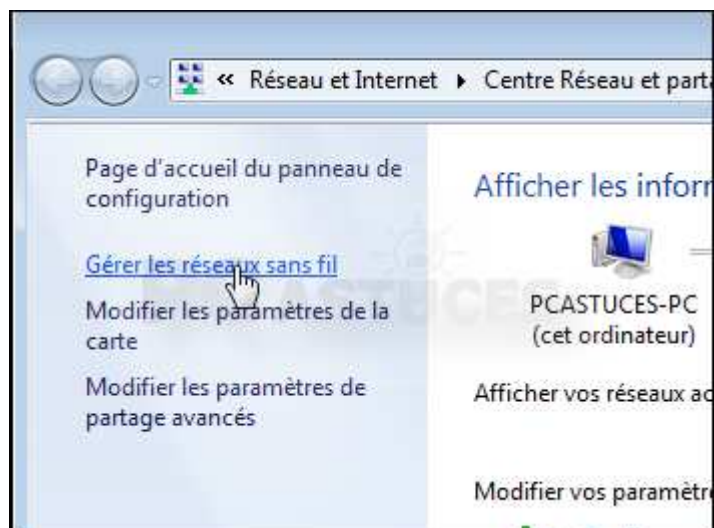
« Réseau et Internet ▸ Centre Réseau et parta

Page d'accueil du panneau de configuration

Gérer les réseaux sans fil

Modifier les paramètres de la carte

Modifier les paramètres de partage avancés

Afficher les inform

PCASTUCES-PC
(cet ordinateur)

Afficher vos réseaux ac

Modifier vos paramètre

PCASTUCES